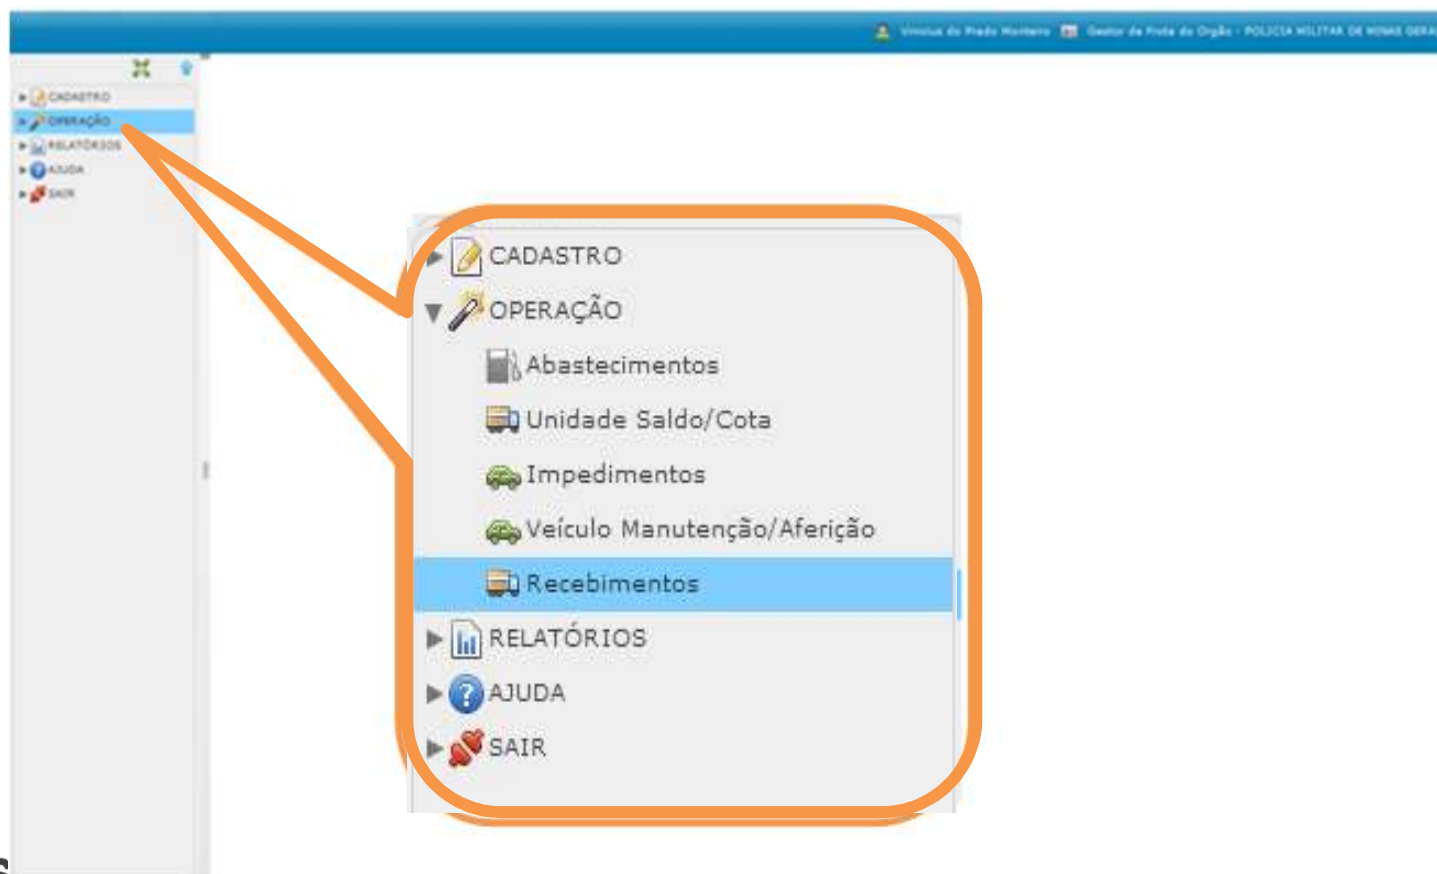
Vinicius do Prado Monteiro Gestor de Frota do Orgão - POLICIA MILITAR DE MINAS GERA

CADASTRO
OPERAÇÃO
RELATÓRIOS
AJUDA
SAIR

CADASTRO
OPERAÇÃO
Abastecimentos
Unidade Saldo/Cota
Impedimentos
Veículo Manutenção/Aferição
Recebimentos
RELATÓRIOS
AJUDA
SAIR